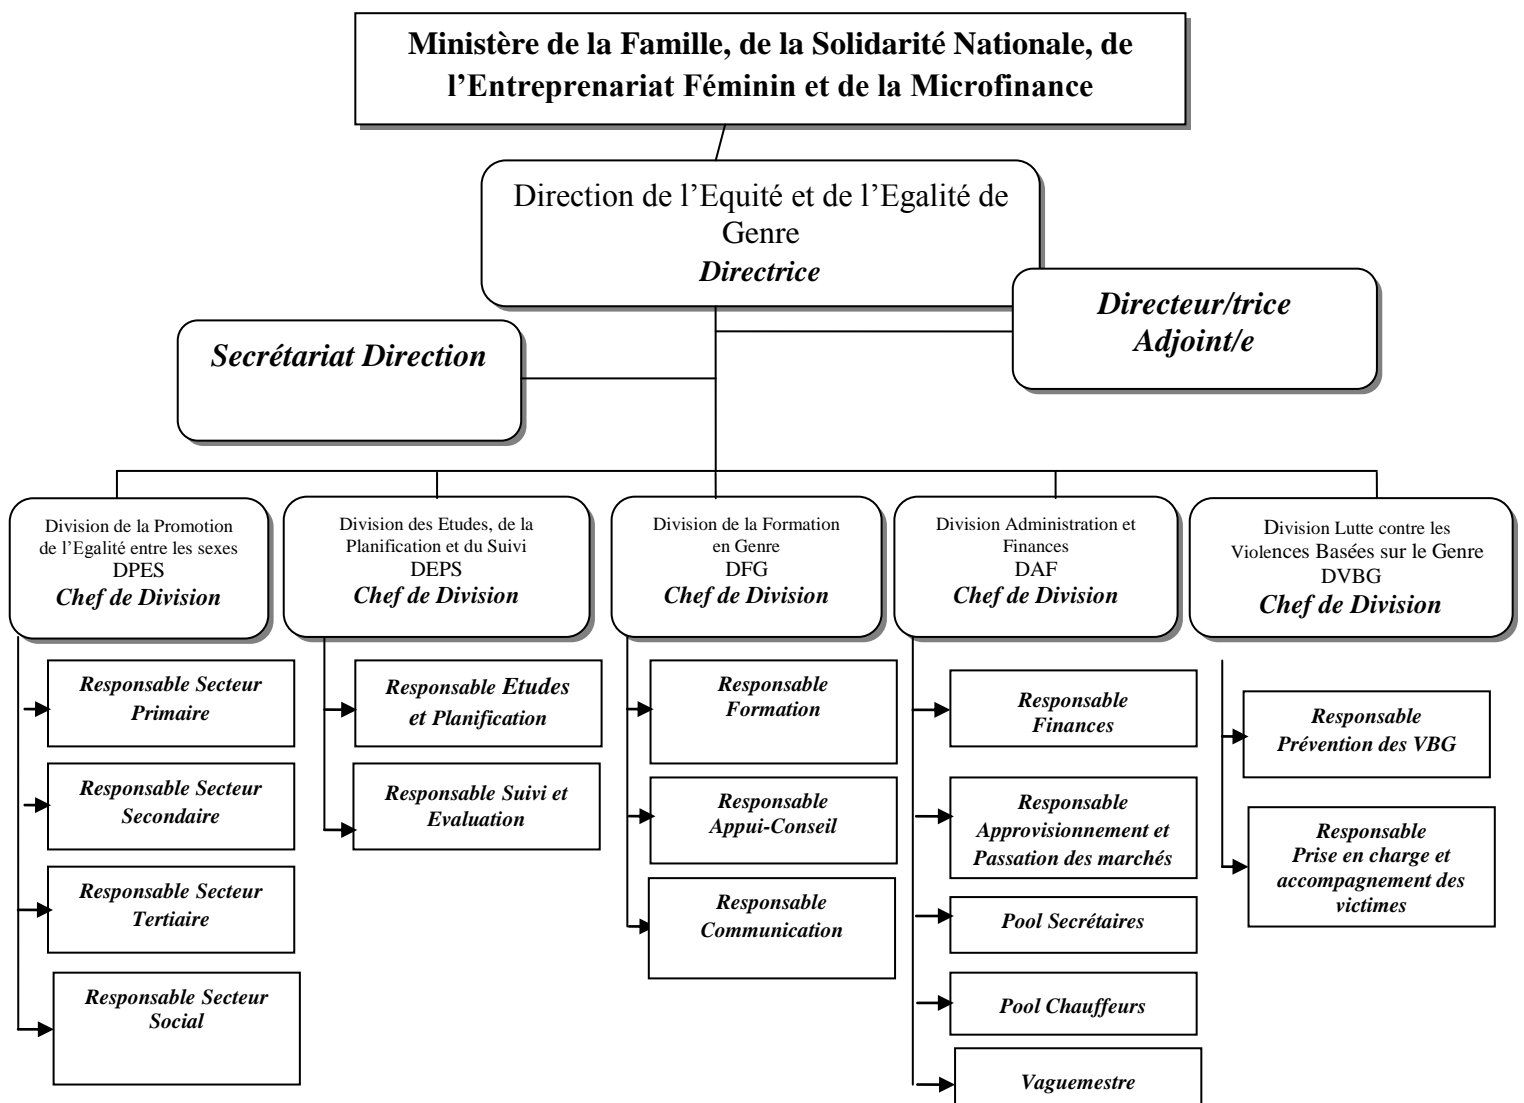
Ministère de la Famille, de la Solidarité Nationale, de l'Entreprenariat Féminin et de la Microfinance

Direction de l'Equité et de l'Egalité de Genre
Directrice

Directeur/trice Adjoint/e

Secrétariat Direction

Division de la Promotion de l'Egalité entre les sexes
DPES
Chef de Division

Division des Etudes, de la Planification et du Suivi
DEPS
Chef de Division

Division de la Formation en Genre
DFG
Chef de Division

Division Administration et Finances
DAF
Chef de Division

Division Lutte contre les Violences Basées sur le Genre
DVBG
Chef de Division

Responsable Secteur Primaire

Responsable Secteur Secondaire

Responsable Secteur Tertiaire

Responsable Secteur Social

Responsable Etudes et Planification

Responsable Suivi et Evaluation

Responsable Formation

Responsable Appui-Conseil

Responsable Communication

Responsable Finances

Responsable Approvisionnement et Passation des marchés

Pool Secrétaires

Pool Chauffeurs

Vaguemestre

Responsable Prévention des VBG

Responsable Prise en charge et accompagnement des victimes